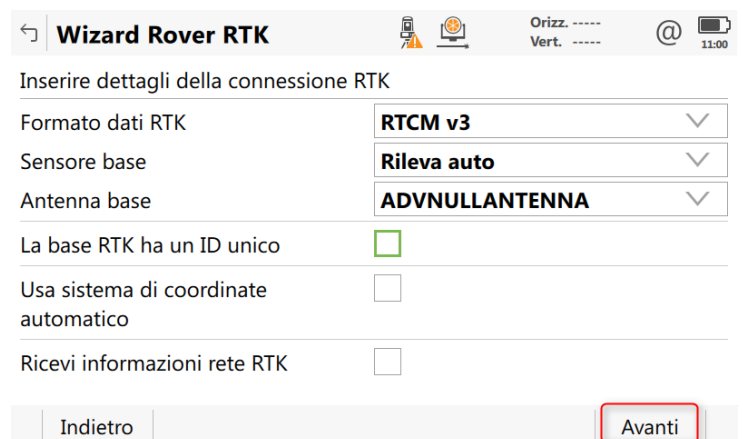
Wizard Rover RTK

Orizz. -----
Vert. -----

@

11:00

Inserire dettagli della connessione RTK

Formato dati RTK RTCM v3

Sensore base Rileva auto

Antenna base ADVNULLANTENNA

La base RTK ha un ID unico

Usa sistema di coordinate automatico

Ricevi informazioni rete RTK

Indietro

Avanti